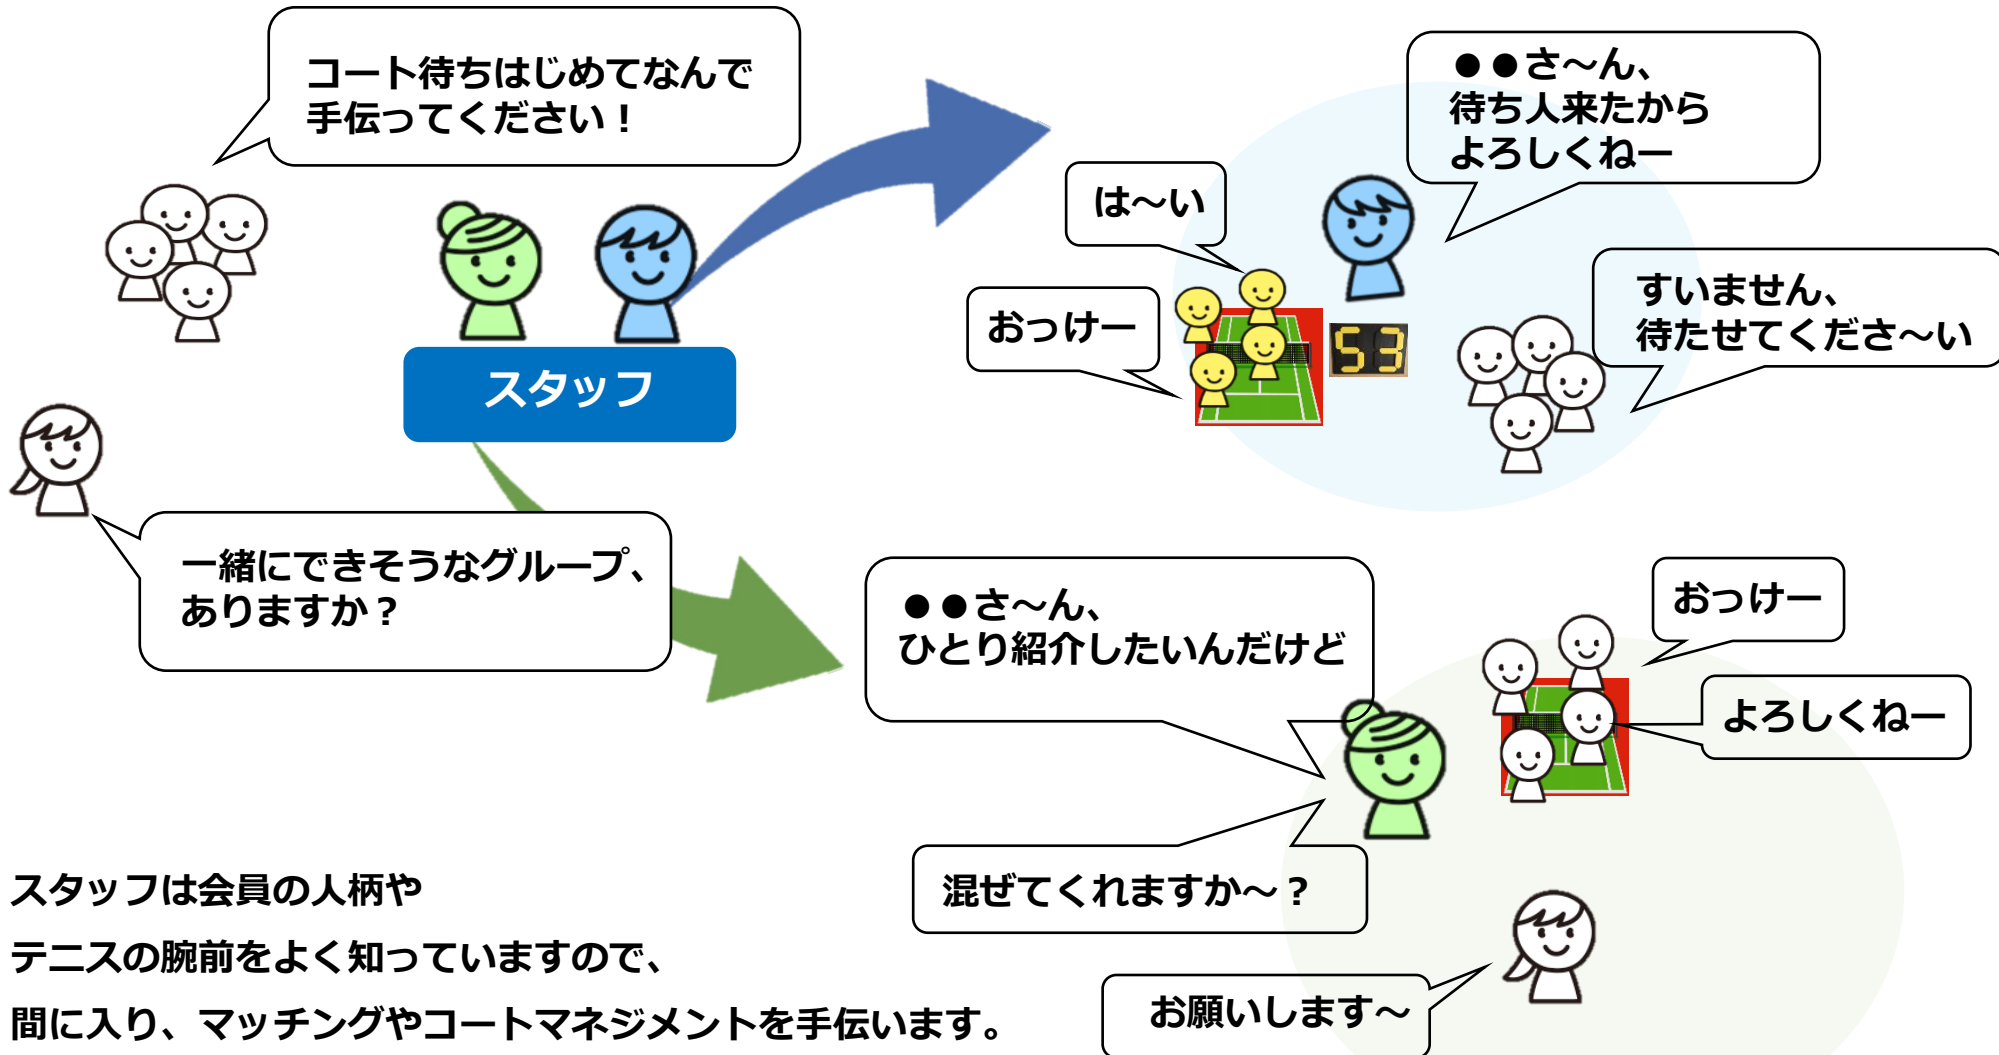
コート待ちはじめてなんで手伝ってください！

スタッフ

●●さ～ん、
待ち人来たから
よろしくねー

は～い

おっけー

53

すいません、
待たせてくださ～い

一緒にできそうなグループ、ありますか？

●●さ～ん、
ひとり紹介したいんだけど

おっけー

よろしくねー

混ぜてくれますか～？

お願いします～

スタッフは会員の人柄や
テニスの腕前をよく知っていますので、
間に入り、マッチングやコートマネジメントを手伝います。